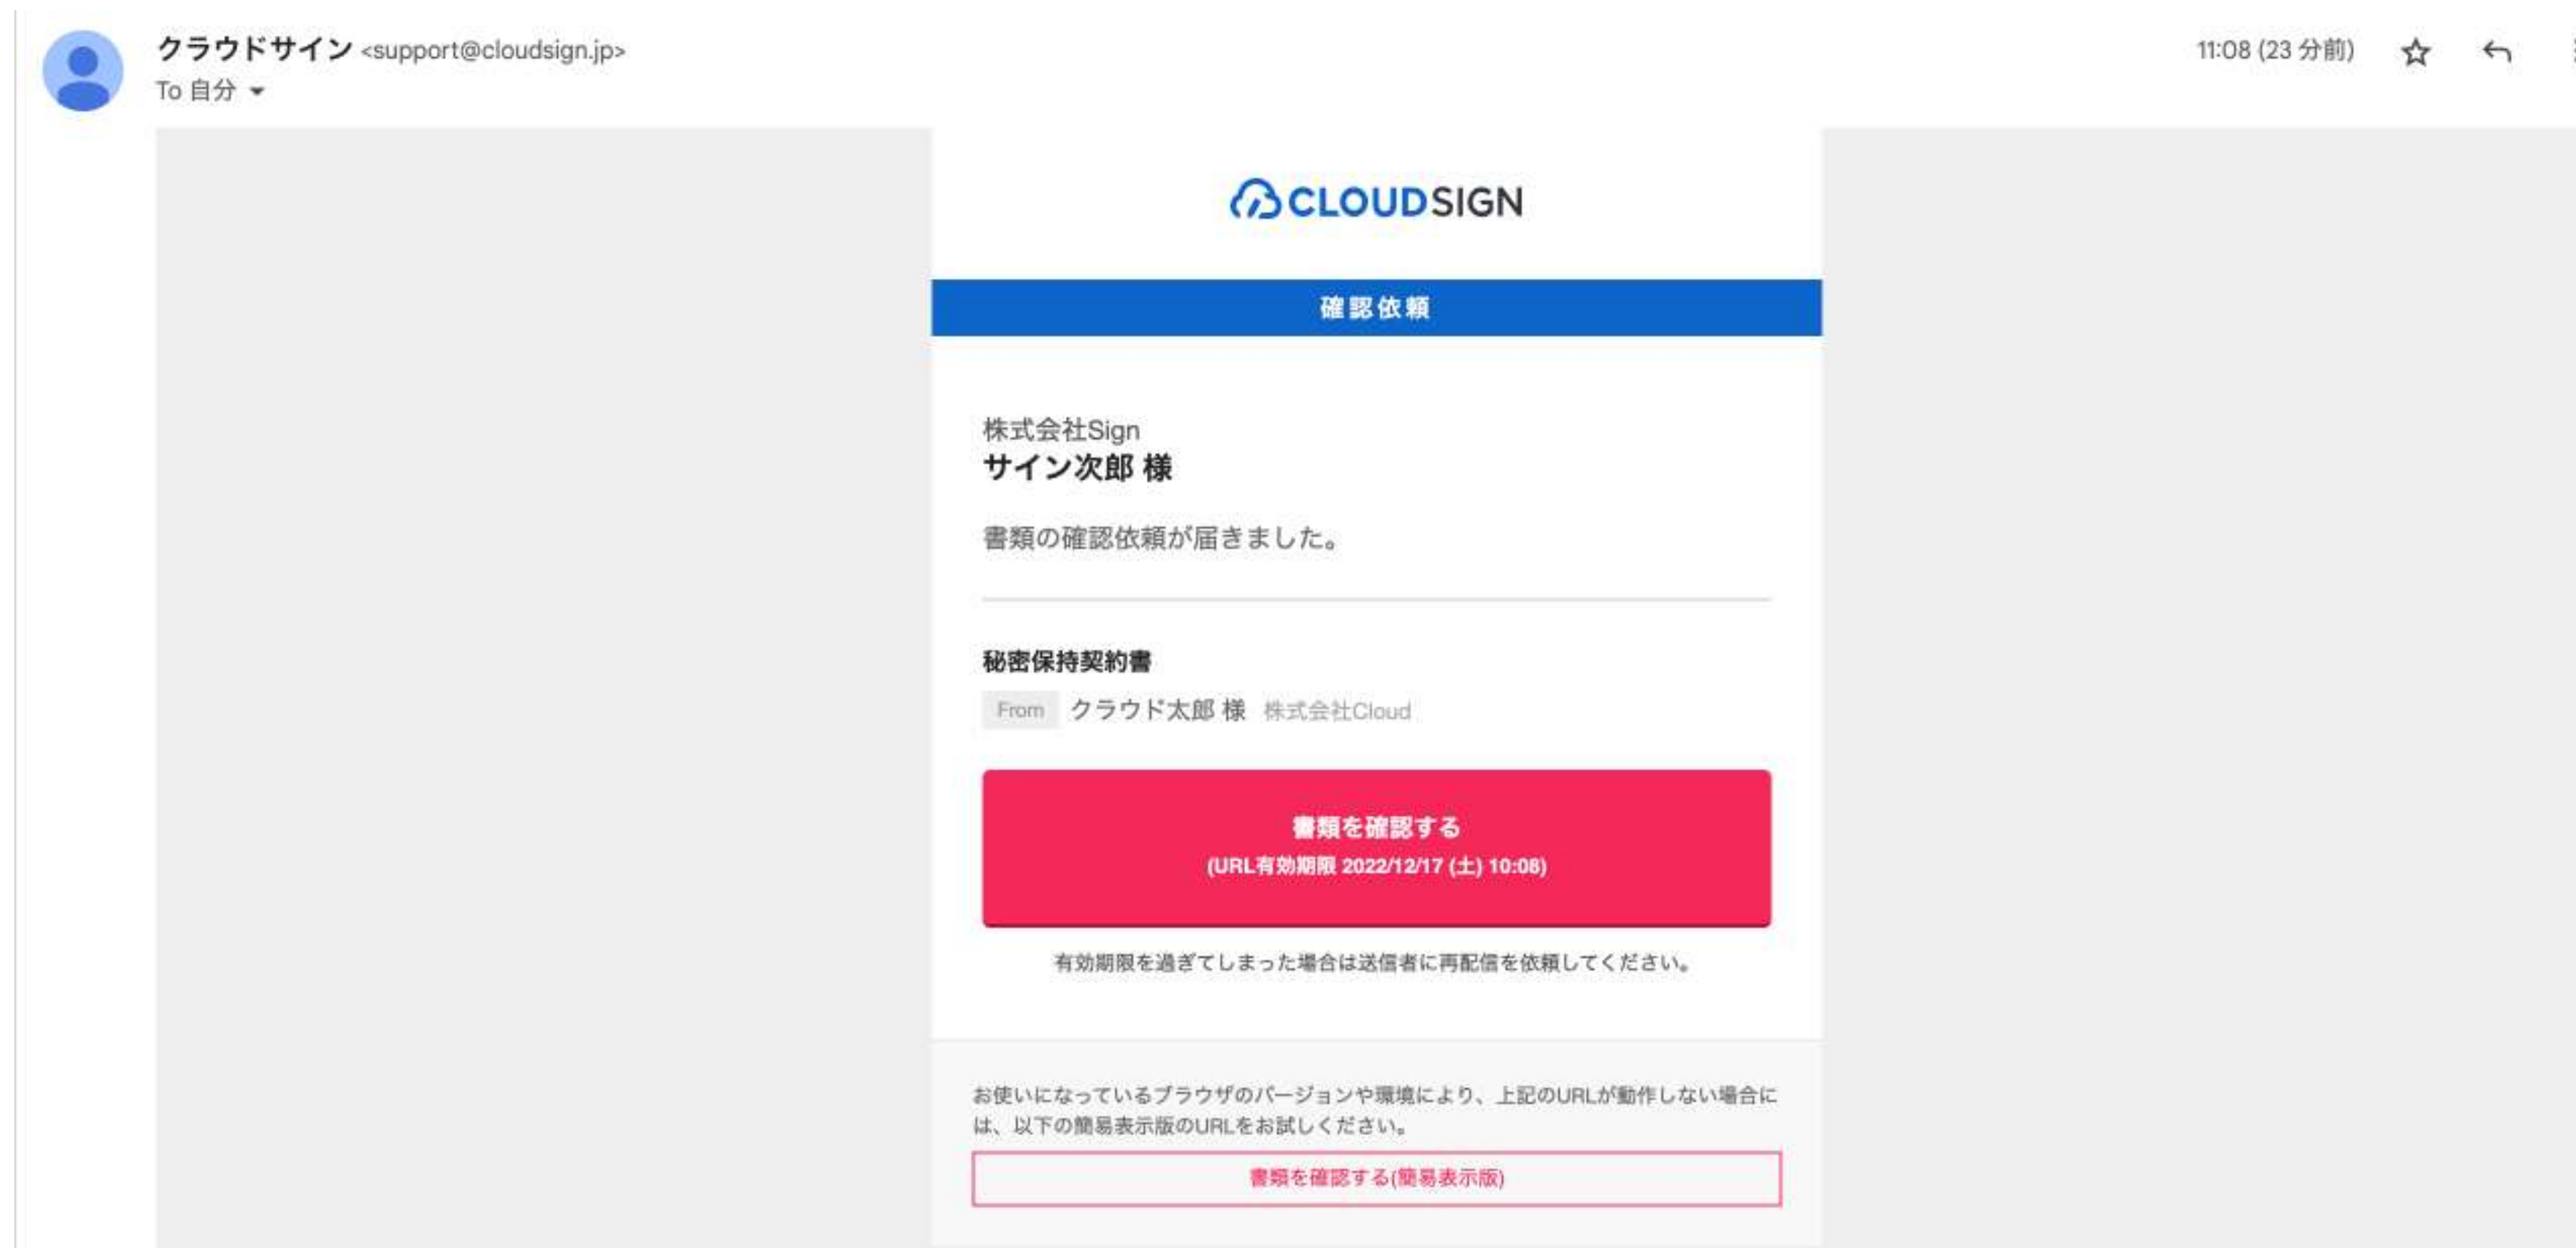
クラウドサイン <support@cloudsign.jp>
To 自分

11:08 (23 分前)

CLOUDSIGN

確認依頼

株式会社Sign
サイン次郎 様

書類の確認依頼が届きました。

秘密保持契約書
From クラウド太郎 様 株式会社Cloud

書類を確認する
(URL有効期限 2022/12/17 (土) 10:08)

有効期限を過ぎてしまった場合は送信者に再配信を依頼してください。

お使いになっているブラウザのバージョンや環境により、上記のURLが動作しない場合には、以下の簡易表示版のURLをお試しください。

書類を確認する(簡易表示版)